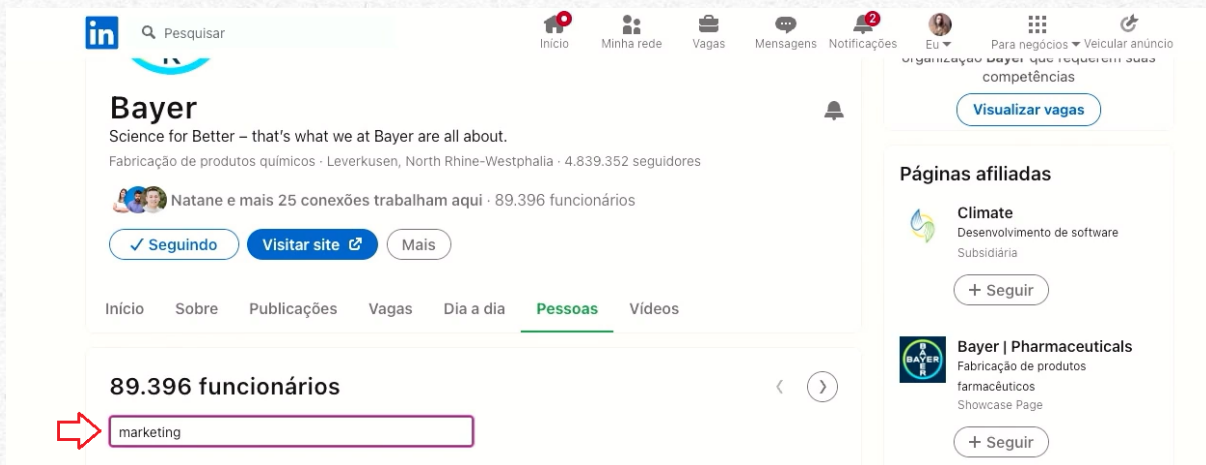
in Pesquisar

Início Minha rede Vagas Mensagens 2 Notificações Eu Para negócios Veicular anúncio

Bayer

Science for Better – that's what we at Bayer are all about.

Fabricação de produtos químicos · Leverkusen, North Rhine-Westphalia · 4.839.352 seguidores

Natane e mais 25 conexões trabalham aqui · 89.396 funcionários

✓ Seguindo Visitar site Mais

Início Sobre Publicações Vagas Dia a dia Pessoas Vídeos

89.396 funcionários

marketing

organização Bayer que requerem suas competências

Visualizar vagas

Páginas afiliadas

Climate
Desenvolvimento de software
Subsidiária

+ Seguir

Bayer | Pharmaceuticals
Fabricação de produtos farmacêuticos
Showcase Page

+ Seguir